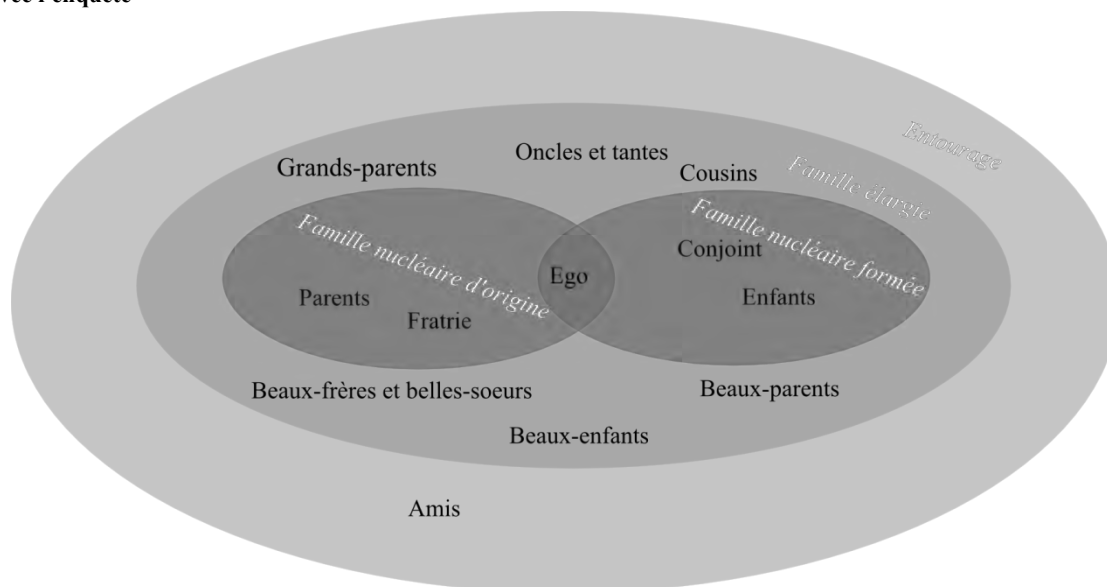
vec l'enquête

Entourage

Famille élargie

Grands-parents

Oncles et tantes

Cousins

Famille nucléaire d'origine

Famille nucléaire formée

Ego

Conjoint

Parents

Fratrie

Enfants

Beaux-frères et belles-soeurs

Beaux-parents

Beaux-enfants

Amis